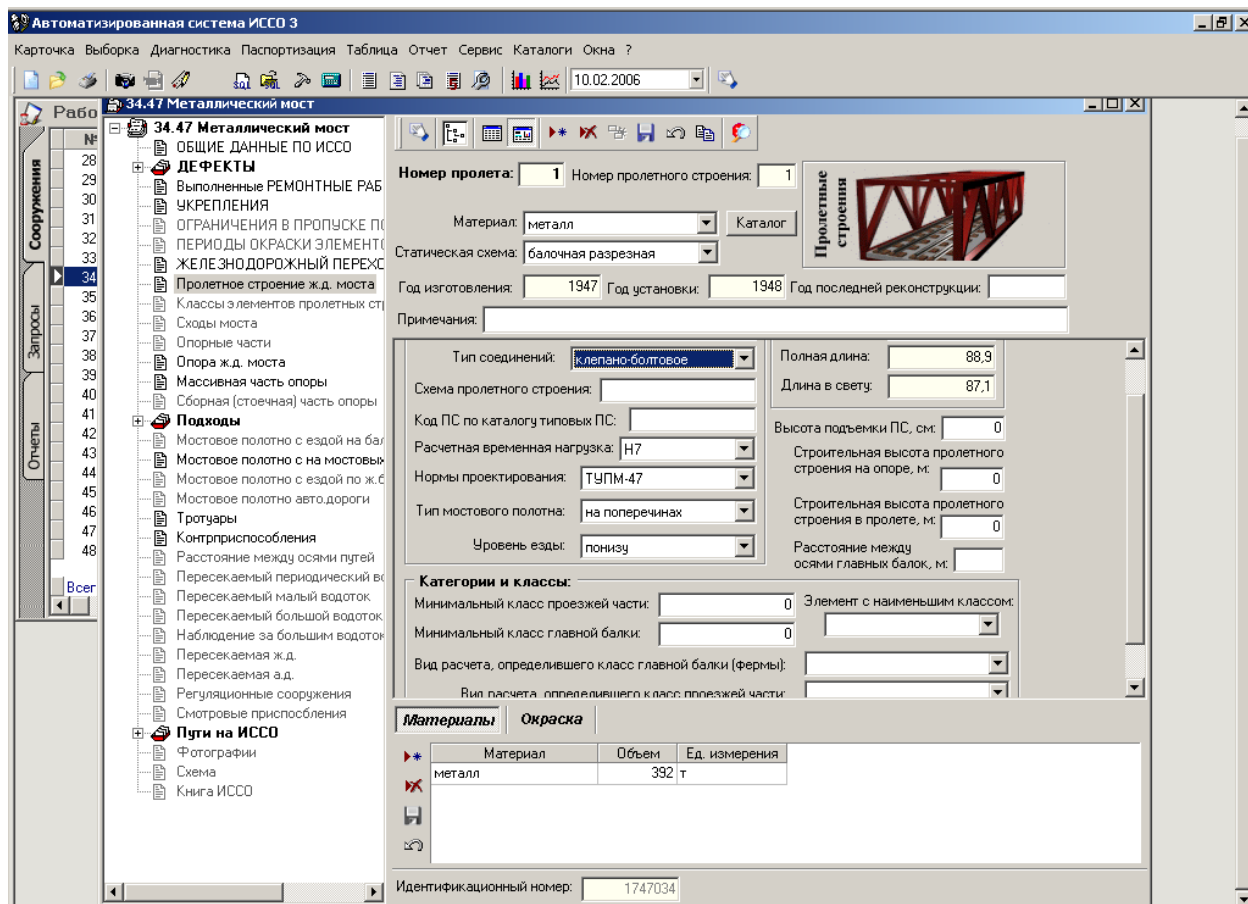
Автоматизированная система ИССО 3

Карточка Выборка Диагностика Паспортизация Таблица Отчет Сервис Каталоги Окна ?

10.02.2006

Рабо

Сооружения

Запросы

Отчеты

№
28
29
30
31
32
33
34
35
36
37
38
39
40
41
42
43
44
45
46
47
48

Всег

34.47 Металлический мост

34.47 Металлический мост
ОБЩИЕ ДАННЫЕ ПО ИССО
ДЕФЕКТЫ
Выполненные РЕМОНТНЫЕ РАБ
УКРЕПЛЕНИЯ
ОГРАНИЧЕНИЯ В ПРОПУСКЕ П
ПЕРИОДЫ ОКРАСКИ ЭЛЕМЕНТ
ЖЕЛЕЗНОДОРОЖНЫЙ ПЕРЕХС
Пролетное строение ж.д. моста
Классы элементов пролетных стр
Сходы моста
Опорные части
Опора ж.д. моста
Массивная часть опоры
Сборная (стоечная) часть опоры
Подходы
Мостовое полотно с ездой на бал
Мостовое полотно с на мостовых
Мостовое полотно с ездой по ж.б
Мостовое полотно авто.дороги
Тротуары
Контрприспособления
Расстояние между осями путей
Пересекаемый периодический во
Пересекаемый малый водоток
Пересекаемый большой водоток
Наблюдение за большим водоток
Пересекаемая ж.д.
Пересекаемая а.д.
Регуляционные сооружения
Смотровые приспособления
Пути на ИССО
Фотографии
Схема
Книга ИССО

Номер пролета: 1 Номер пролетного строения: 1

Пролетные строения

Материал: металл Каталог

Статическая схема: балочная разрезная

Год изготовления: 1947 Год установки: 1948 Год последней реконструкции:

Примечания:

Тип соединений: клепано-болтовое

Схема пролетного строения:

Код ПС по каталогу типовых ПС:

Расчетная временная нагрузка: Н7

Нормы проектирования: ТУПМ-47

Тип мостового полотна: на поперечинах

Уровень езды: понизу

Полная длина: 88,9

Длина в свету: 87,1

Высота подъемки ПС, см: 0

Строительная высота пролетного строения на опоре, м: 0

Строительная высота пролетного строения в пролете, м: 0

Расстояние между осями главных балок, м:

Категории и классы:

Минимальный класс проезжей части: 0

Минимальный класс главной балки: 0

Элемент с наименьшим классом:

Вид расчета, определившего класс главной балки (фермы):

Вид расчета, определившего класс проезжей части:

Материалы Окраска

| Материал | Объем | Ед. измерения |
|---|---|---|
| металл | 392 | т |

Идентификационный номер: 1747034